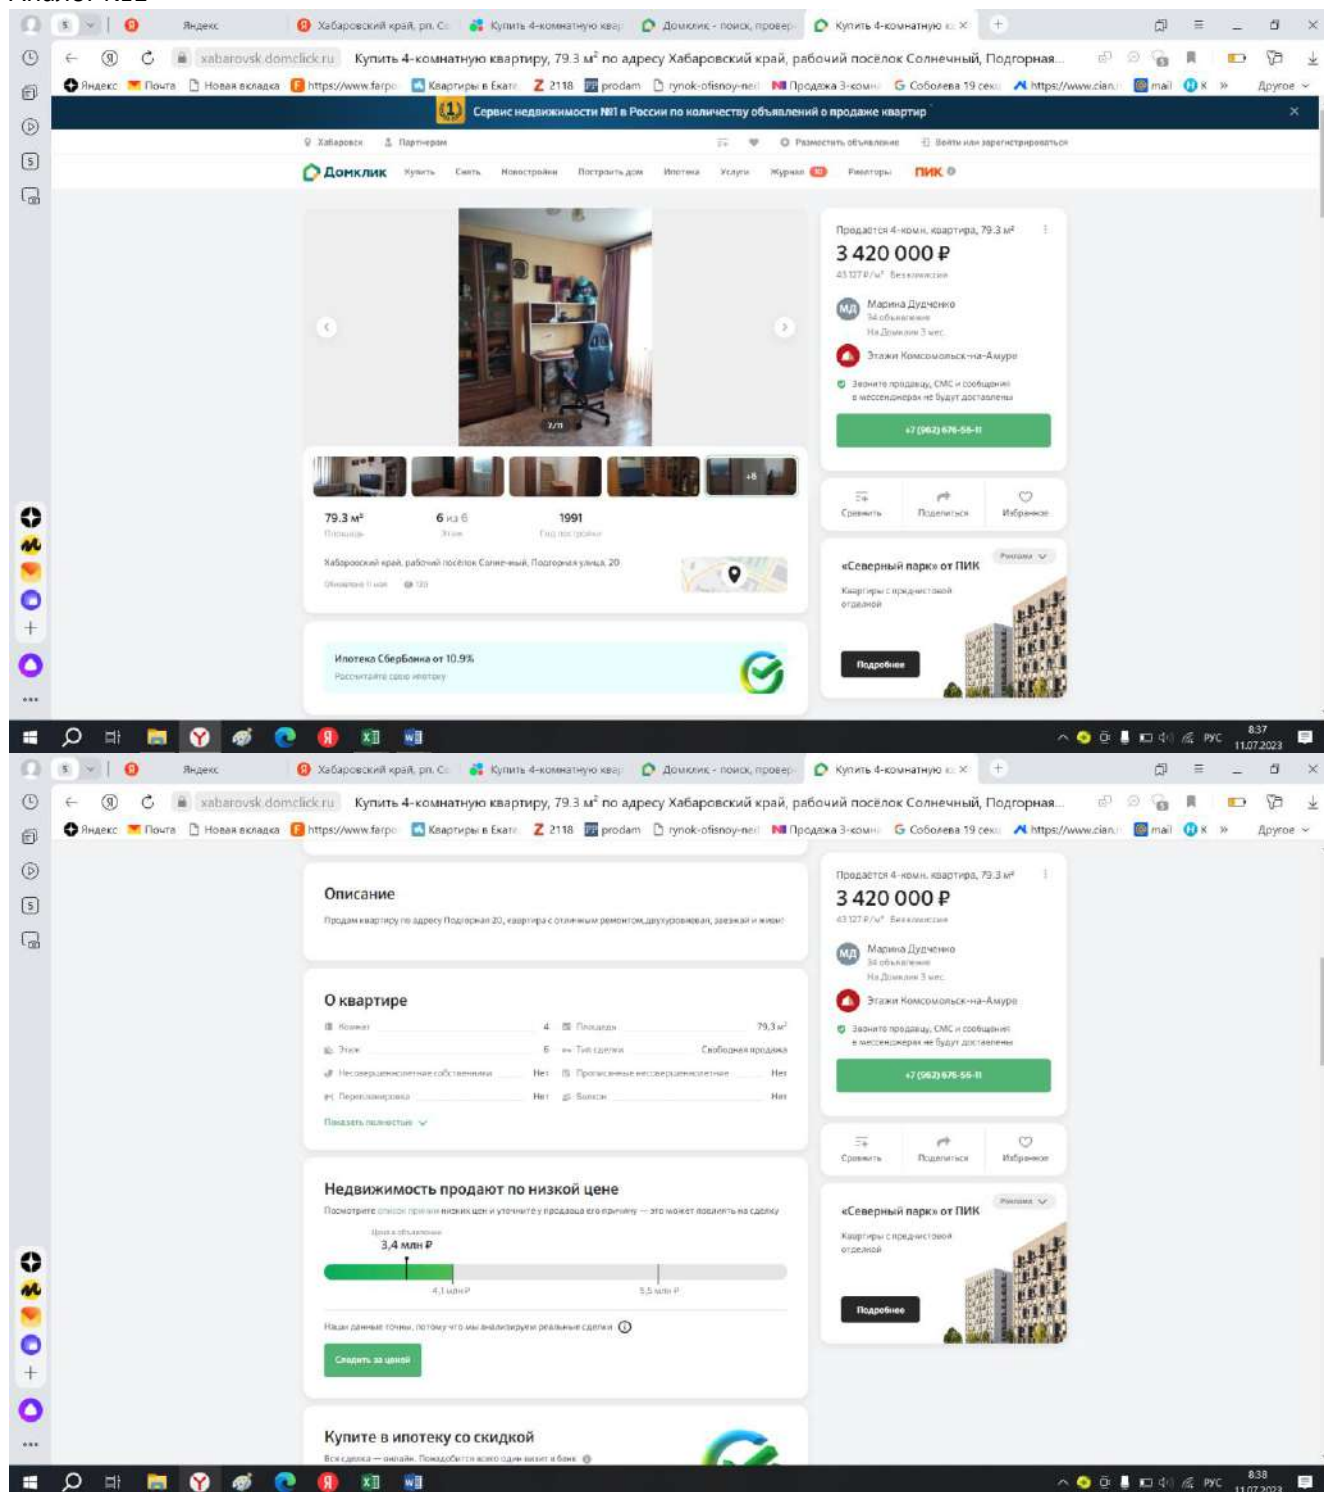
Яндекс | Хабаровский край, рп. С | Купить 4-комнатную квар | Домклик - поиск, провер | Купить 4-комнатную кв

xabarovsk.domclick.ru Купить 4-комнатную квартиру, 79.3 м² по адресу Хабаровский край, рабочий посёлок Солнечный, Подгорная

Яндекс Почта Новая вкладка https://www.farpo Квартиры в Екате 2118 prodam rynok-ofisnoy-ne Продажа 3-комн Соболева 19 сек https://www.cian mail Другое

Сервис недвижимости №1 в России по количеству объявлений о продаже квартир

Хабаровск Партнерам Разместить объявление Войти или зарегистрироваться

Домклик Купить Снять Новостройки Построить дом Ипотека Услуги Журнал Риелторы ПИК

2/11

79.3 м² Площадь 6 из 6 Этаж 1991 Год постройки

Хабаровский край, рабочий посёлок Солнечный, Подгорная улица, 20

Ипотека СберБанка от 10.9%
Рассчитайте свою ипотеку

Продается 4-комн. квартира, 79.3 м²
3 420 000 ₽
43 127 ₽/м² Без комиссии
Марина Дудченко
34 объявления
На Домклик 3 мес
Этажи Комсомольск-на-Амуре
Звоните продавцу, СМС и сообщения в мессенджерах не будут доставлены
+7 (962) 676-56-11
Сравнить Поделиться Избранное

«Северный парк» от ПИК
Реклама
Квартиры с предчистовой отделкой
Подробнее

РУС 8:37 11.07.2023

Описание
Продам квартиру по адресу Подгорная 20, квартира с отличным ремонтом,двухуровневая, заезжай и живи!

О квартире
| Комнат | 4 | Площадь | 79,3 м² |
|---|---|---|---|
| Этаж | 6 | Тип сделки | Свободная продажа |
| Несовершеннолетние собственники | Нет | Прописанные несовершеннолетние | Нет |
| Перепланировка | Нет | Балкон | Нет |

Показать полностью

Недвижимость продают по низкой цене
Посмотрите список причин низких цен и уточните у продавца его причину — это может повлиять на сделку
Цена объявления
3,4 млн ₽
4,1 млн ₽ 5,5 млн ₽
Наши данные точны, потому что мы анализируем реальные сделки
Следить за ценой

Купите в ипотеку со скидкой
Вся сделка — онлайн. Понадобится всего один визит в банк

РУС 8:38 11.07.2023